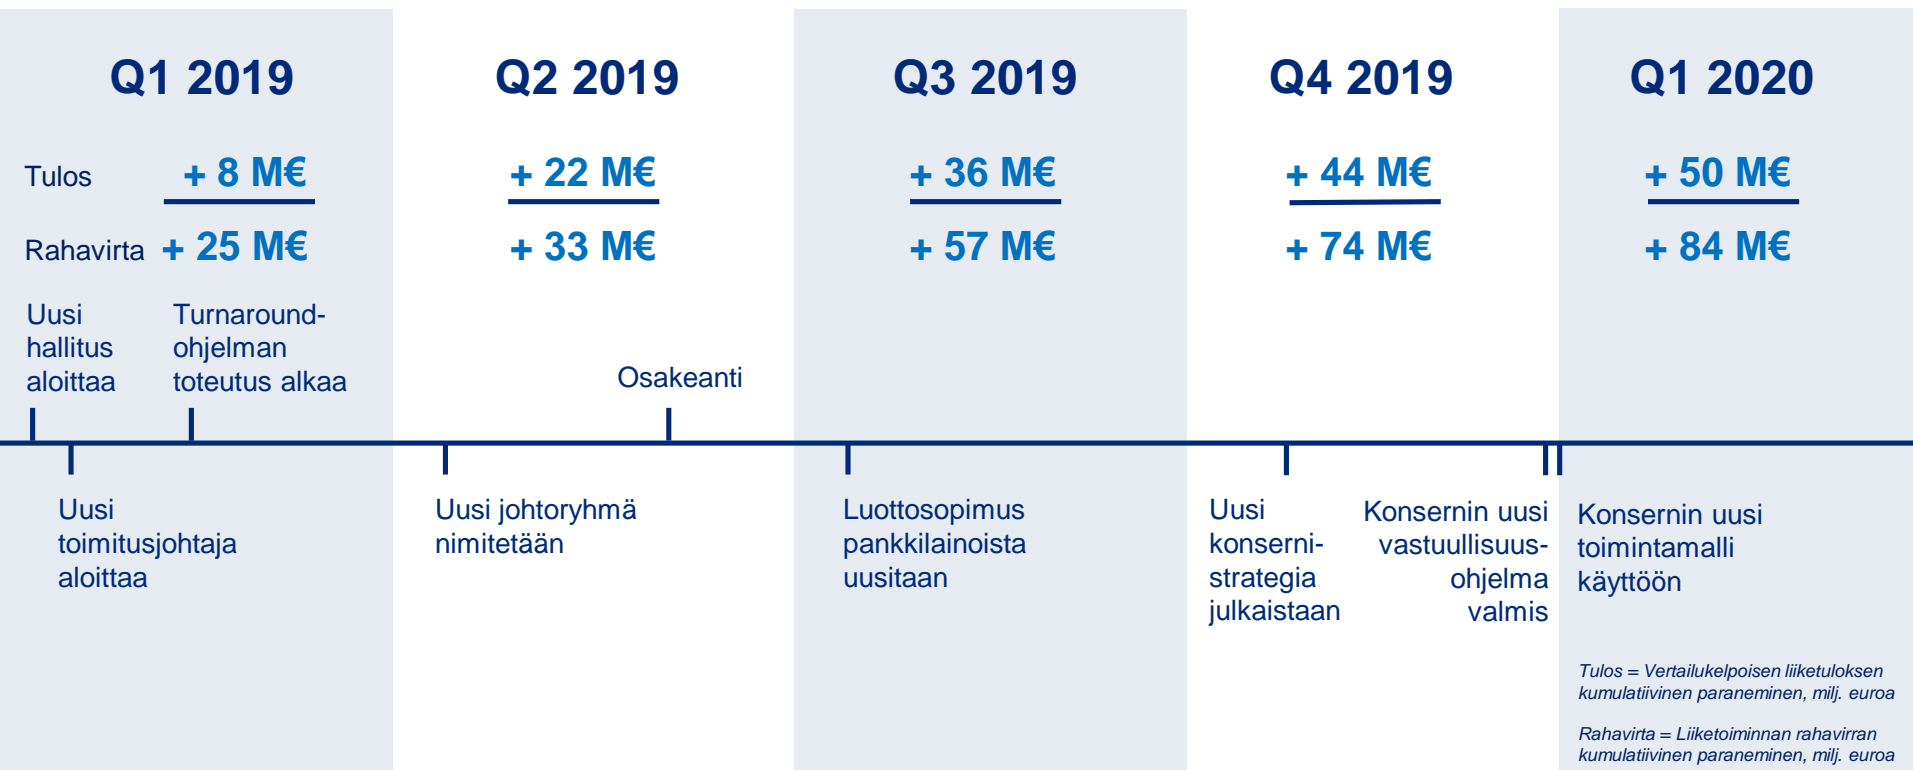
Q1 2019

Tulos + 8 M€

Rahavirta + 25 M€

Uusi hallitus aloittaa

Turnaround-ohjelman toteutus alkaa

Uusi toimitusjohtaja aloittaa

Q2 2019

+ 22 M€

+ 33 M€

Osakeanti

Uusi johtoryhmä nimitetään

Q3 2019

+ 36 M€

+ 57 M€

Luottosopimus pankkilainoista uusitaan

Q4 2019

+ 44 M€

+ 74 M€

Uusi konsernistrategia julkaistaan

Konsernin uusi vastuullisuusohjelma valmis

Q1 2020

+ 50 M€

+ 84 M€

Konsernin uusi toimintamalli käyttöön

Tulos = Vertailukelpoisen liiketuloksen kumulatiivinen paraneminen, milj. euroa

Rahavirta = Liiketoiminnan rahavirran kumulatiivinen paraneminen, milj. euroa